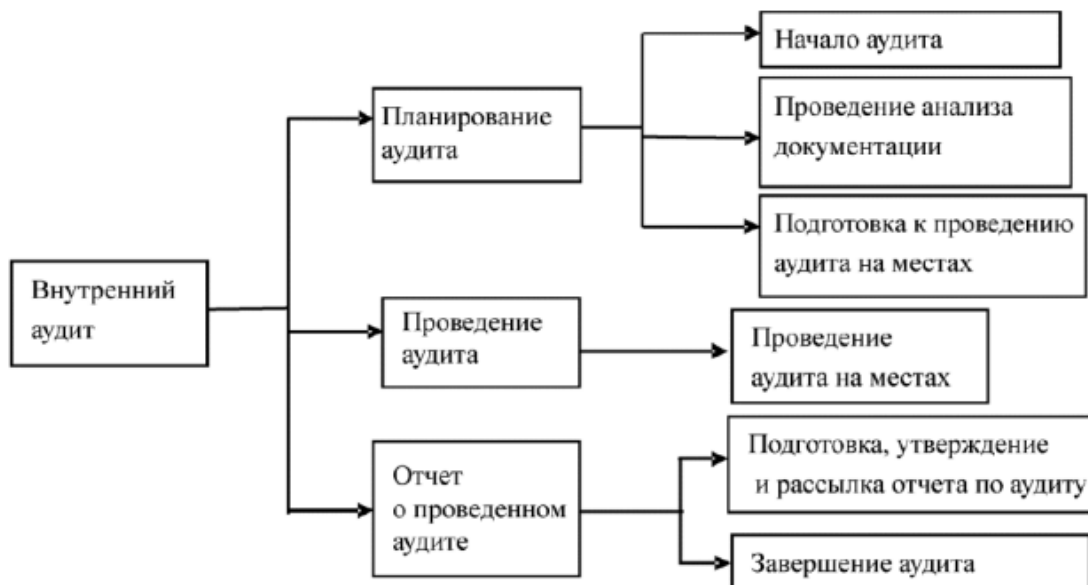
Внутренний аудит

Планирование аудита

Начало аудита

Проведение анализа документации

Подготовка к проведению аудита на местах

Проведение аудита

Проведение аудита на местах

Отчет о проведенном аудите

Подготовка, утверждение и рассылка отчета по аудиту

Завершение аудита